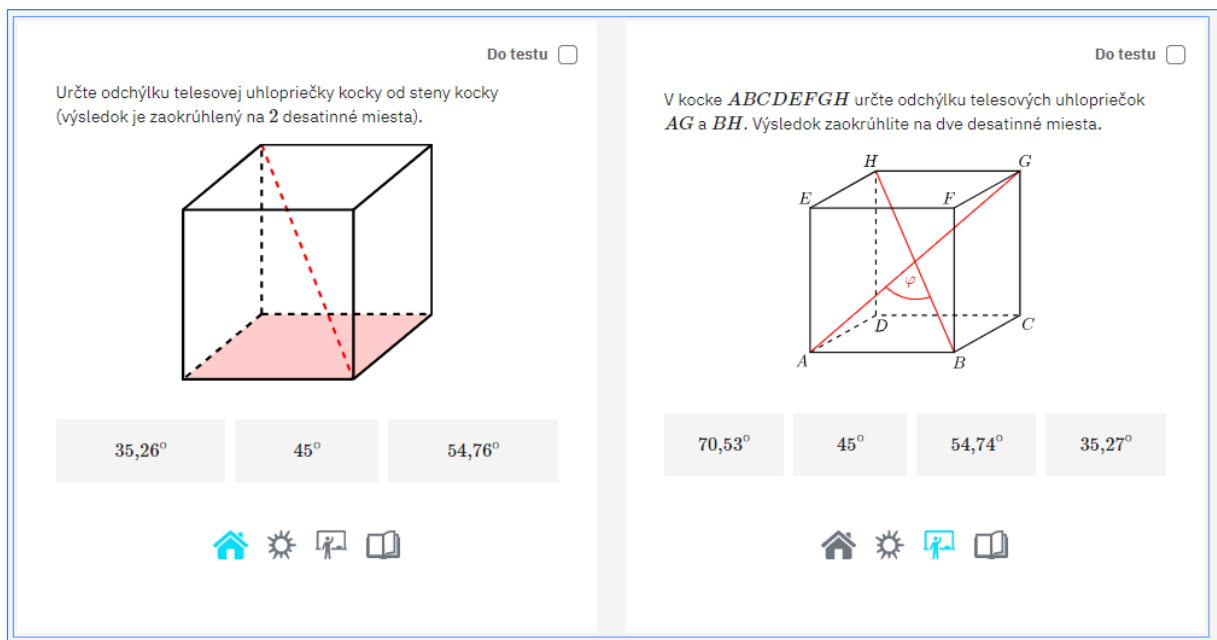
Do testu

Určte odchýlku telesovej uhlopriečky kocky od steny kocky (výsledok je zaokrúhlený na $2$ desatinné miesta).

$35{,}26^{\circ}$

$45^{\circ}$

$54{,}76^{\circ}$

Do testu

V kocke $ABCDEFGH$ určte odchýlku telesových uhlopriečok $AG$ a $BH$. Výsledok zaokrúhlite na dve desatinné miesta.

$H$ $G$ $E$ $F$ $\varphi$ $D$ $C$ $A$ $B$

$70{,}53^{\circ}$

$45^{\circ}$

$54{,}74^{\circ}$

$35{,}27^{\circ}$